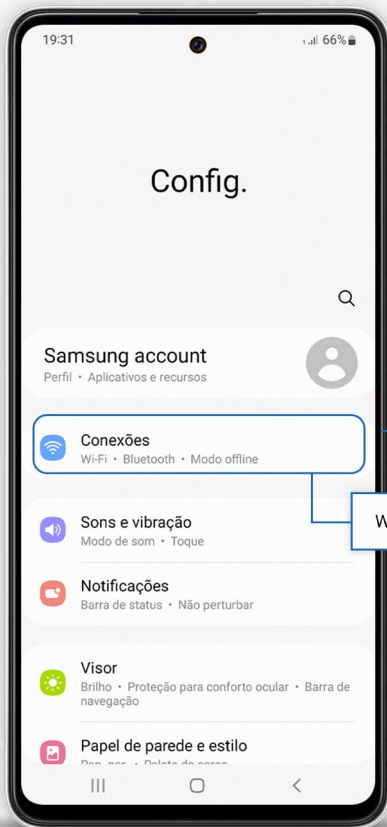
19:31

66%

Config.

Samsung account
Perfil • Aplicativos e recursos

Conexões
Wi-Fi • Bluetooth • Modo offline

W

Sons e vibração
Modo de som • Toque

Notificações
Barra de status • Não perturbar

Visor
Brilho • Proteção para conforto ocular • Barra de navegação

Papel de parede e estilo
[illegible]